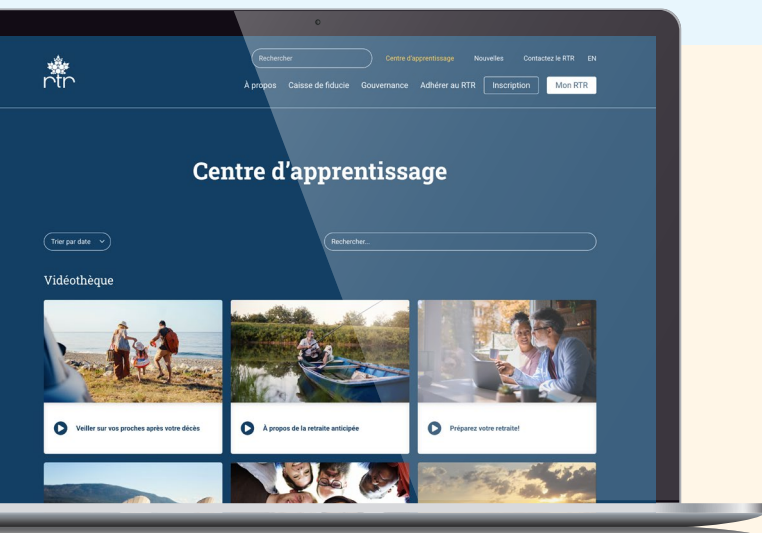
rtr

Rechercher

Centre d'apprentissage Nouvelles Contactez le RTR EN

À propos Caisse de fiducie Gouvernance Adhérer au RTR Inscription Mon RTR

Centre d'apprentissage

Trier par date

Rechercher...

Vidéothèque

Veiller sur vos proches après votre décès

À propos de la retraite anticipée

Préparez votre retraite!